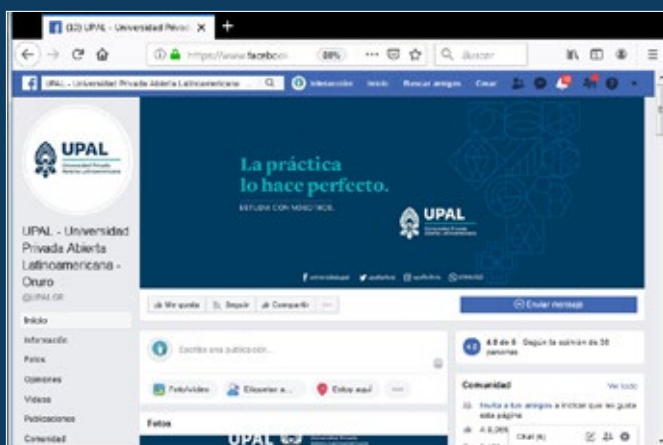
(33) UPAL - Universidad Privad ×

https://www.facebook 80% Buscar

UPAL - Universidad Privada Abierta Latinoamericana Inicio Buscar amigos Crear

UPAL Universidad Privada Abierta Latinoamericana

UPAL - Universidad Privada Abierta Latinoamericana - Oruro
@UPAL.OR

Inicio
Información
Fotos
Opiniones
Videos
Publicaciones
Comunidad

La práctica lo hace perfecto.
ESTUDIA CON NOSOTROS.

UPAL
Universidad Privada Abierta Latinoamericana

Me gusta Seguir Compartir

Enviar mensaje

Escribe una publicación...

Foto/video Etiquetar a... Estoy aquí

4.8 de 5 Según la opinión de 38 personas

Comunidad Ver todo

Invita a tus amigos a indicar que les gusta esta página

Fotos

UPAL